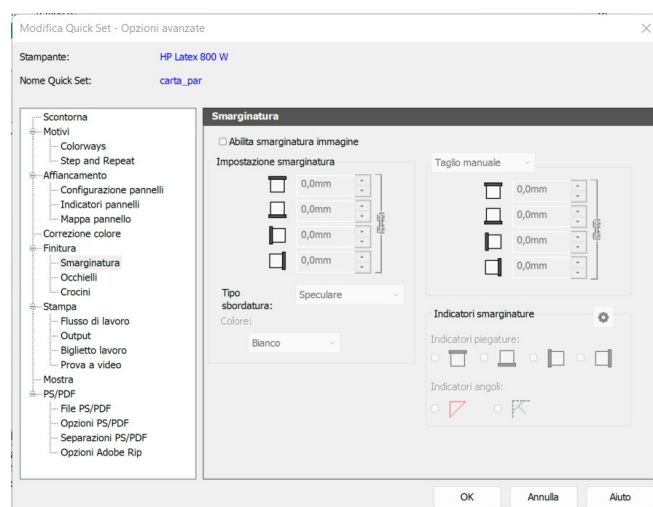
Modifica Quick Set - Opzioni avanzate

Stampante: HP Latex 800 W

Nome Quick Set: carta_par

Scontorna
Motivi
Colorways
Step and Repeat
Affiancamento
Configurazione pannelli
Indicatori pannelli
Mappa pannello
Correzione colore
Finitura
Smarginatura
Occhielli
Crocini
Stampa
Flusso di lavoro
Output
Biglietto lavoro
Prova a video
Mostra
PS/PDF
File PS/PDF
Opzioni PS/PDF
Separazioni PS/PDF
Opzioni Adobe Rip

Smarginatura

Abilita smarginatura immagine

Impostazione smarginatura

0,0mm
0,0mm
0,0mm
0,0mm

Taglio manuale

0,0mm
0,0mm
0,0mm
0,0mm

Tipo sbordatura: Speculare

Colore:

Bianco

Indicatori smarginature

Indicatori piegature:

Indicatori angoli:

OK Annulla Aiuto